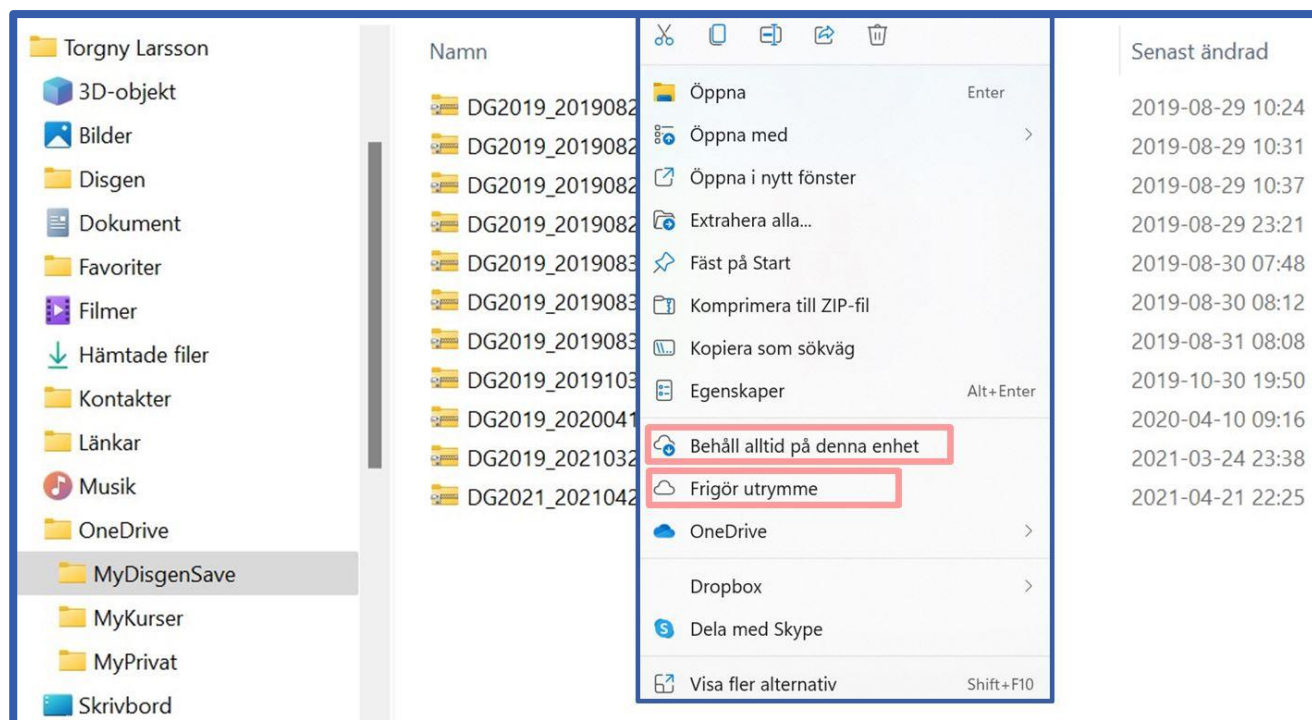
Torgny Larsson
3D-objekt
Bilder
Disgen
Dokument
Favoriter
Filmer
Hämtade filer
Kontakter
Länkar
Musik
OneDrive
MyDisgenSave
MyKurser
MyPrivat
Skrivbord

Namn
DG2019_2019082
DG2019_2019082
DG2019_2019082
DG2019_2019082
DG2019_2019083
DG2019_2019083
DG2019_2019083
DG2019_2019103
DG2019_2020041
DG2019_2021032
DG2021_2021042

Öppna Enter
Öppna med
Öppna i nytt fönster
Extrahera alla...
Fäst på Start
Komprimera till ZIP-fil
Kopiera som sökväg
Egenskaper Alt+Enter
Behåll alltid på denna enhet
Frigör utrymme
OneDrive
Dropbox
Dela med Skype
Visa fler alternativ Shift+F10

Senast ändrad
2019-08-29 10:24
2019-08-29 10:31
2019-08-29 10:37
2019-08-29 23:21
2019-08-30 07:48
2019-08-30 08:12
2019-08-31 08:08
2019-10-30 19:50
2020-04-10 09:16
2021-03-24 23:38
2021-04-21 22:25